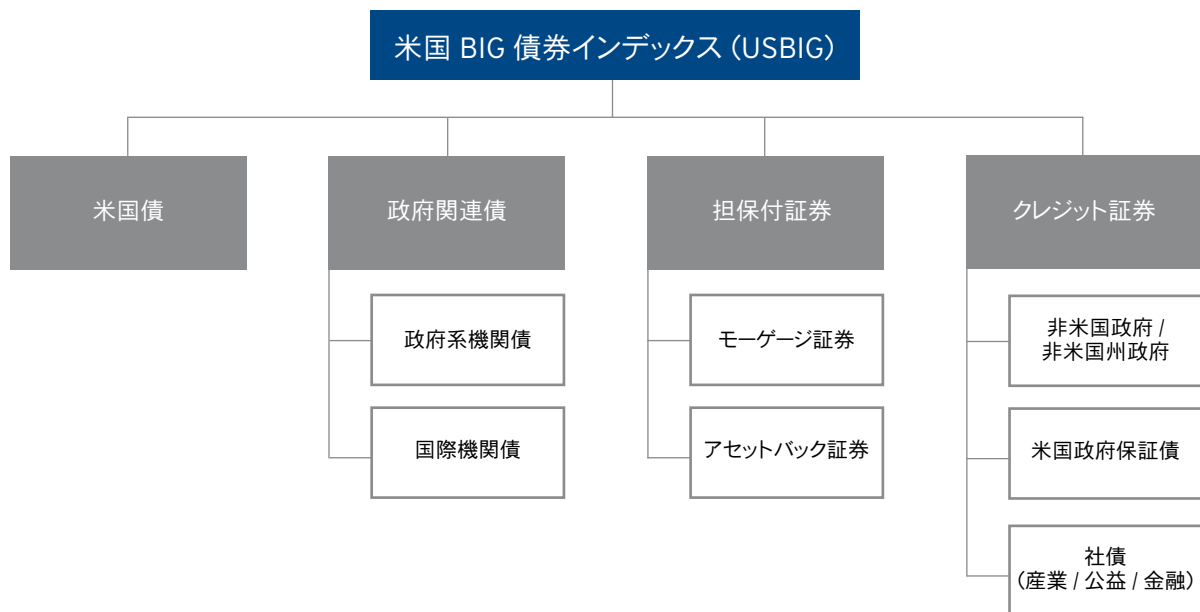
米国 BIG 債券インデックス（USBIG）

米国債

政府関連債

政府系機関債

国際機関債

担保付証券

モーゲージ証券

アセットバック証券

クレジット証券

非米国政府 / 非米国州政府

米国政府保証債

社債 （産業 / 公益 / 金融）